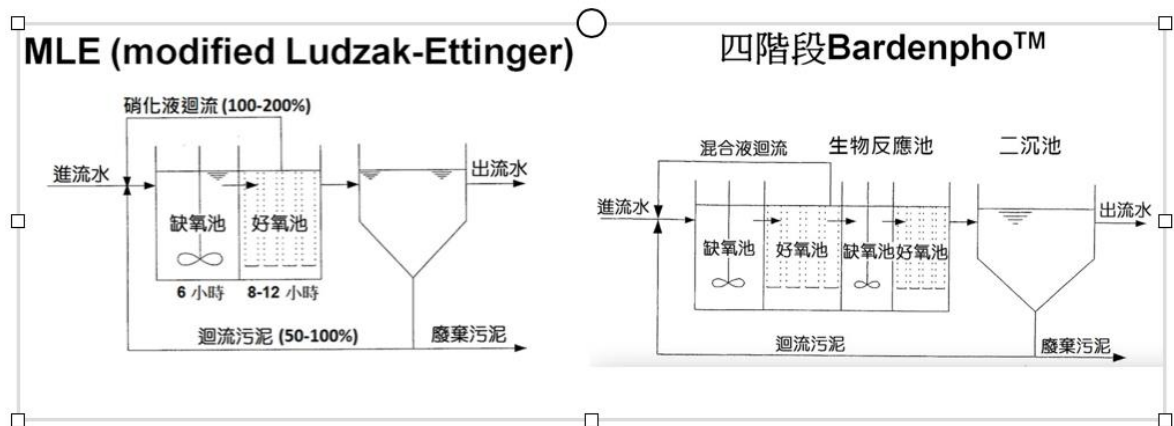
MLE (modified Ludzak-Ettinger)

硝化液迴流 (100-200%)

進流水

缺氧池

好氧池

出流水

6 小時

8-12 小時

迴流污泥 (50-100%)

廢棄污泥

四階段Bardenpho$^{TM}$

混合液迴流

生物反應池

二沉池

進流水

缺氧池

好氧池

缺氧池

好氧池

出流水

迴流污泥

廢棄污泥